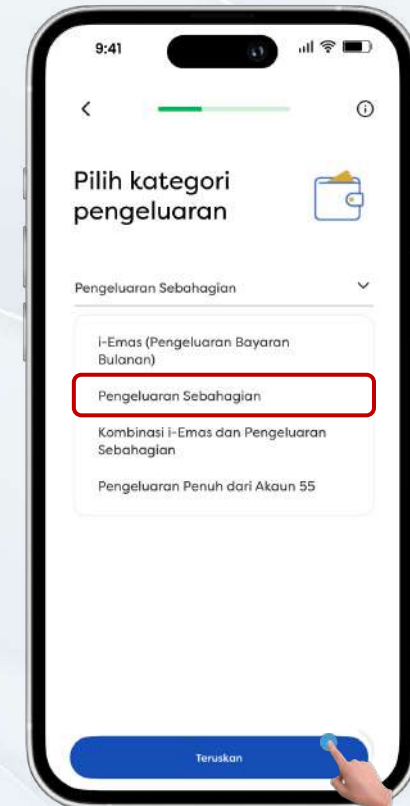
9:41

<

Pilih kategori pengeluaran

Pengeluaran Sebahagian

i-Emas (Pengeluaran Bayaran Bulanan)

Pengeluaran Sebahagian

Kombinasi i-Emas dan Pengeluaran Sebahagian

Pengeluaran Penuh dari Akaun 55

Teruskan